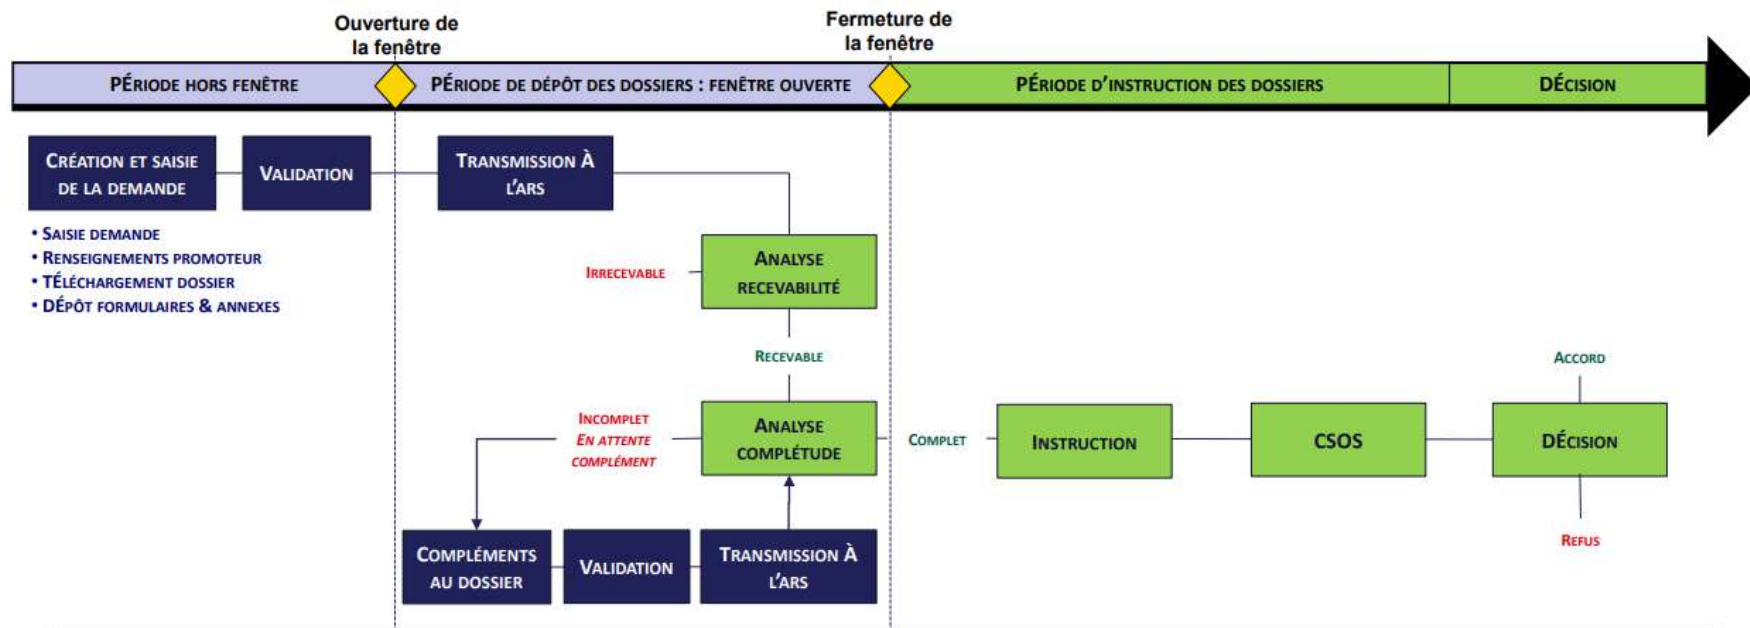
Ouverture de la fenêtre

Fermeture de la fenêtre

PÉRIODE HORS FENÊTRE

PÉRIODE DE DÉPÔT DES DOSSIERS : FENÊTRE OUVERTE

PÉRIODE D'INSTRUCTION DES DOSSIERS

DÉCISION

CRÉATION ET SAISIE DE LA DEMANDE

VALIDATION

TRANSMISSION À L'ARS

• SAISIE DEMANDE
• RENSEIGNEMENTS PROMOTEUR
• TÉLÉCHARGEMENT DOSSIER
• DÉPÔT FORMULAIRES & ANNEXES

IRRECEVABLE

ANALYSE RECEVABILITÉ

RECEVABLE

INCOMPLET
EN ATTENTE COMPLÉMENT

ANALYSE COMPLÉTUDE

COMPLET

INSTRUCTION

CSOS

ACCORD

DÉCISION

REFUS

COMPLÉMENTS AU DOSSIER

VALIDATION

TRANSMISSION À L'ARS